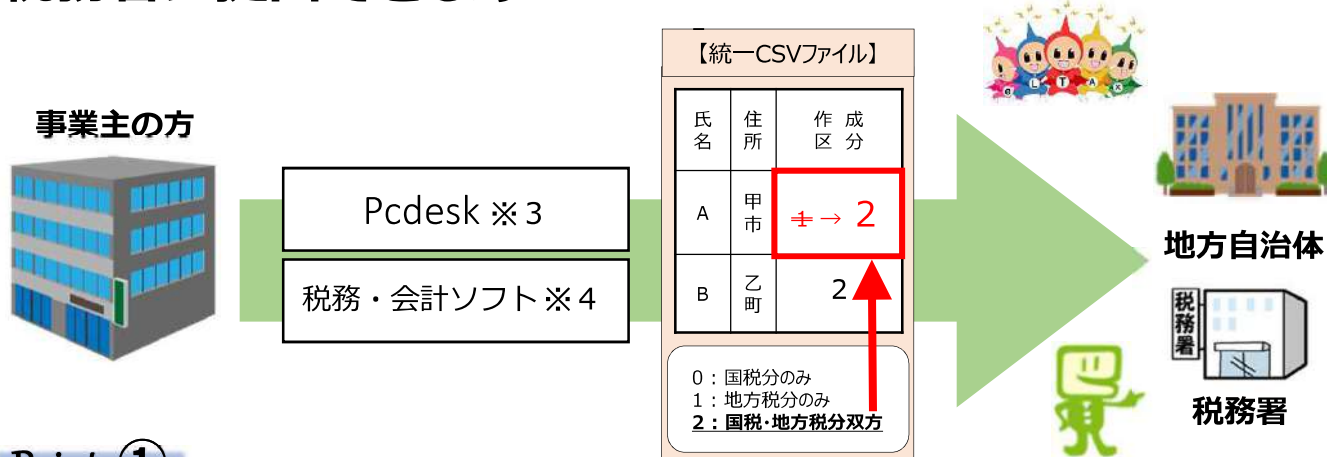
事業主の方

Pcdesk ※３

税務・会計ソフト※４

【統一CSVファイル】

| 氏名 | 住所 | 作成区分 |
|---|---|---|
| A | 甲市 | ~~1~~ → 2 |
| B | 乙町 | 2 |

0：国税分のみ
1：地方税分のみ
2：国税･地方税分双方

地方自治体

税務署

税務署

Point ①